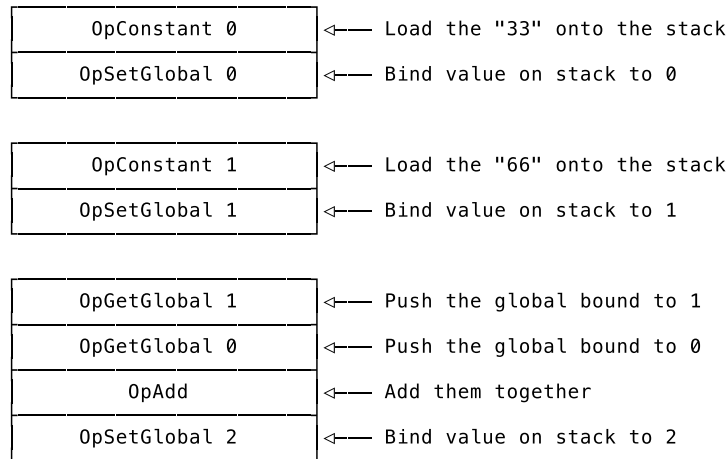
OpConstant 0 — Load the "33" onto the stack
OpSetGlobal 0 — Bind value on stack to 0

OpConstant 1 — Load the "66" onto the stack
OpSetGlobal 1 — Bind value on stack to 1

OpGetGlobal 1 — Push the global bound to 1
OpGetGlobal 0 — Push the global bound to 0
OpAdd — Add them together
OpSetGlobal 2 — Bind value on stack to 2